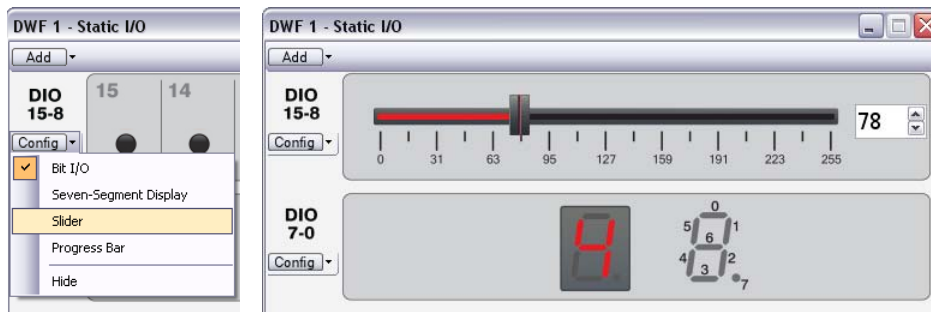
DWF 1 - Static I/O

Add

DIO
15-8

15

14

Config

Bit I/O

Seven-Segment Display

Slider

Progress Bar

Hide

DWF 1 - Static I/O

Add

DIO
15-8

Config

0 31 63 95 127 159 191 223 255

78

DIO
7-0

Config

4

0
5 1
6
4 2
3
7